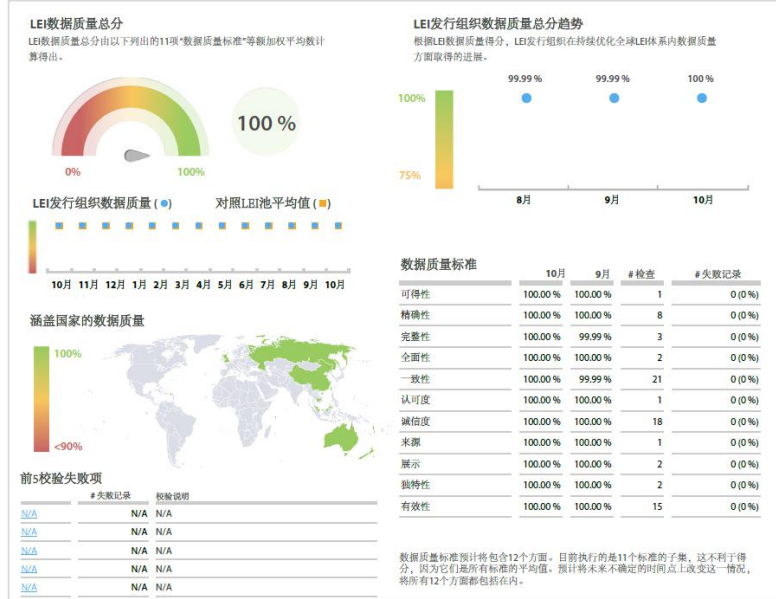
LEI数据质量总分

LEI数据质量总分由以下列出的11项"数据质量标准"等额加权平均数计算得出。

0%
100%
100 %

LEI发行组织数据质量 ( ● )
对照LEI池平均值 ( ■ )

10月 11月 12月 1月 2月 3月 4月 5月 6月 7月 8月 9月 10月

涵盖国家的数据质量

100%
<90%

前5校验失败项

| | # 失败记录 | 校验说明 |
|---|---|---|
| N/A | N/A | N/A |
| N/A | N/A | N/A |
| N/A | N/A | N/A |
| N/A | N/A | N/A |
| N/A | N/A | N/A |

LEI发行组织数据质量总分趋势

根据LEI数据质量得分，LEI发行组织在持续优化全球LEI体系内数据质量方面取得的进展。

100%
75%

99.99 %
99.99 %
100 %

8月 9月 10月

数据质量标准

| | 10月 | 9月 | # 检查 | # 失败记录 |
|---|---|---|---|---|
| 可得性 | 100.00 % | 100.00 % | 1 | 0 (0 %) |
| 精确性 | 100.00 % | 100.00 % | 8 | 0 (0 %) |
| 完整性 | 100.00 % | 99.99 % | 3 | 0 (0 %) |
| 全面性 | 100.00 % | 100.00 % | 2 | 0 (0 %) |
| 一致性 | 100.00 % | 99.99 % | 21 | 0 (0 %) |
| 认可度 | 100.00 % | 100.00 % | 1 | 0 (0 %) |
| 诚信度 | 100.00 % | 100.00 % | 18 | 0 (0 %) |
| 来源 | 100.00 % | 100.00 % | 1 | 0 (0 %) |
| 展示 | 100.00 % | 100.00 % | 2 | 0 (0 %) |
| 独特性 | 100.00 % | 100.00 % | 2 | 0 (0 %) |
| 有效性 | 100.00 % | 100.00 % | 15 | 0 (0 %) |

数据质量标准预计将包含12个方面。目前执行的是11个标准的子集，这不利于得分，因为它们是所有标准的平均值。预计将未来不确定的时间点上改变这一情况，将所有12个方面都包括在内。